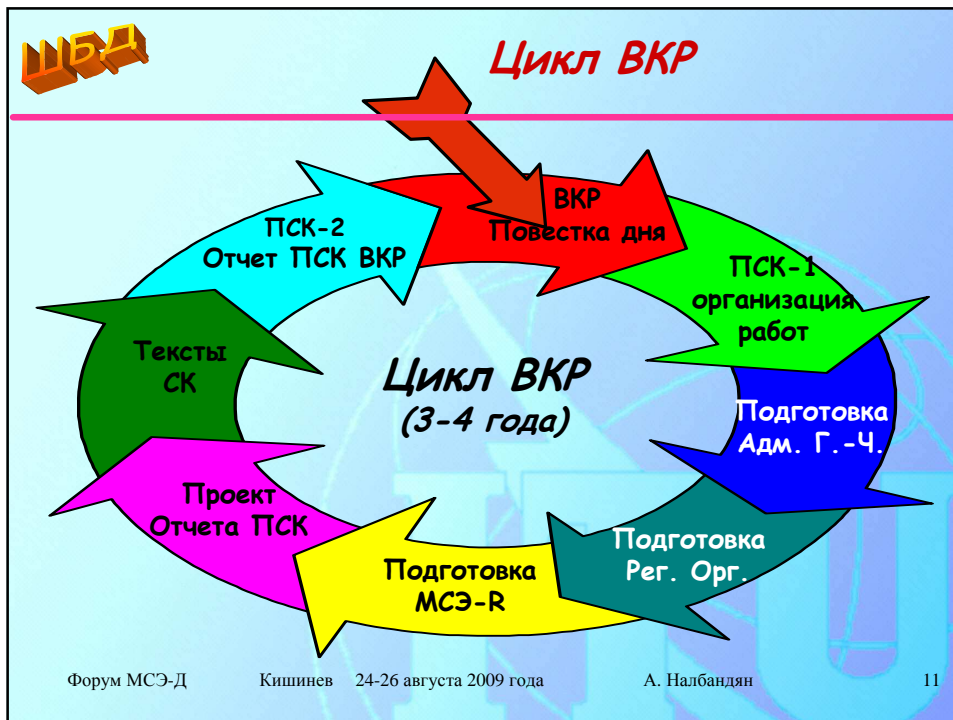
ШБД

Цикл ВКР

ВКР
Повестка дня

ПСК-1
организация
работ

Подготовка
Адм. Г.-Ч.

Подготовка
Рег. Орг.

Подготовка
МСЭ-R

Проект
Отчета ПСК

Тексты
СК

ПСК-2
Отчет ПСК ВКР

Цикл ВКР
(3-4 года)

Форум МСЭ-Д Кишинев 24-26 августа 2009 года А. Налбандян 11